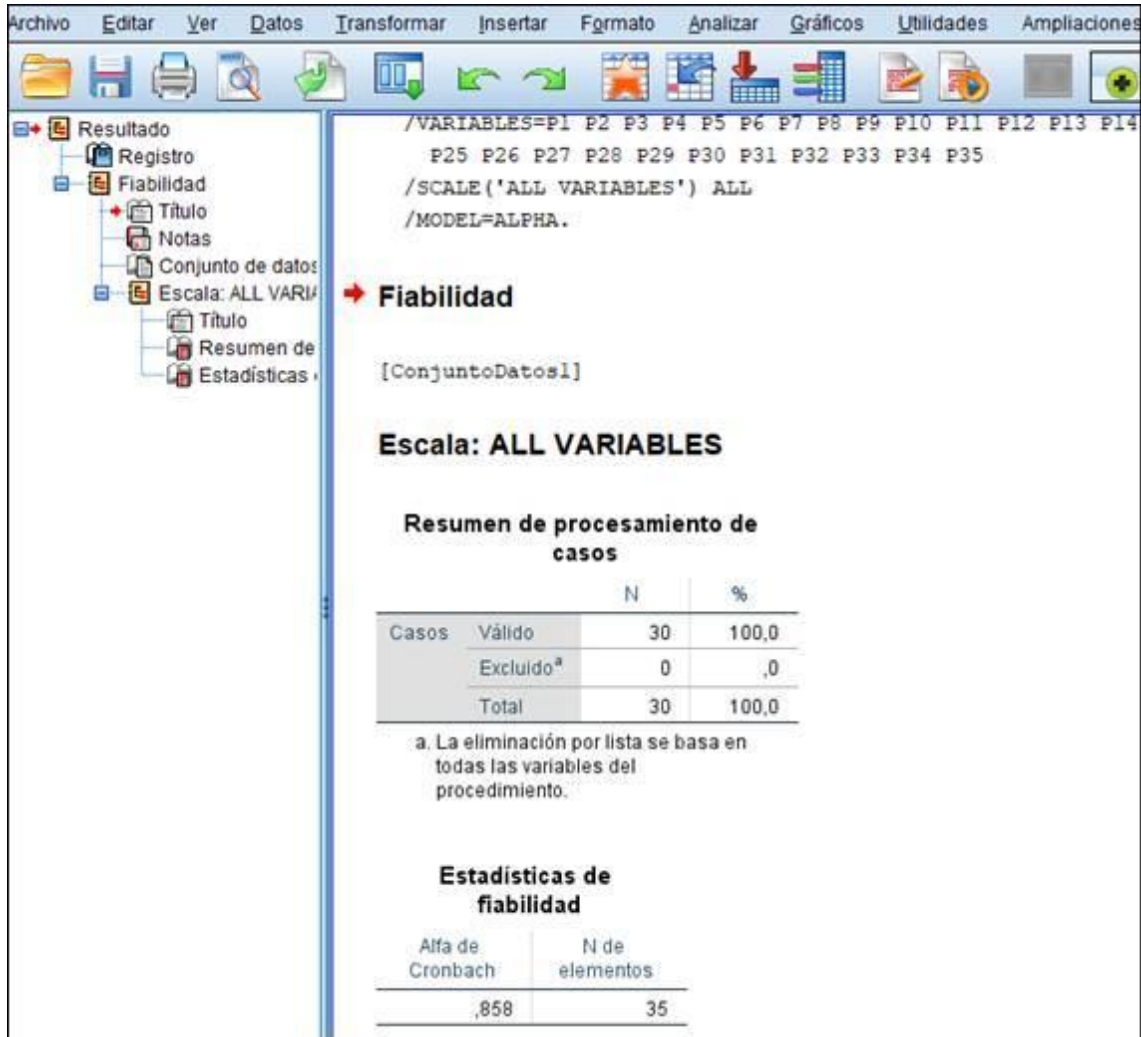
Archivo Editar Ver Datos Transformar Insertar Formato Analizar Gráficos Utilidades Ampliaciones

Resultado
Registro
Fiabilidad
Título
Notas
Conjunto de datos
Escala: ALL VARI
Título
Resumen de
Estadísticas

/VARIABLES=P1 P2 P3 P4 P5 P6 P7 P8 P9 P10 P11 P12 P13 P14
P25 P26 P27 P28 P29 P30 P31 P32 P33 P34 P35
/SCALE('ALL VARIABLES') ALL
/MODEL=ALPHA.

Fiabilidad

[ConjuntoDatos1]

Escala: ALL VARIABLES

Resumen de procesamiento de casos

| | | N | % |
|---|---|---|---|
| Casos | Válido | 30 | 100,0 |
| | Excluido$^a$ | 0 | ,0 |
| | Total | 30 | 100,0 |

a. La eliminación por lista se basa en todas las variables del procedimiento.

Estadísticas de fiabilidad

| Alfa de Cronbach | N de elementos |
|---|---|
| ,858 | 35 |